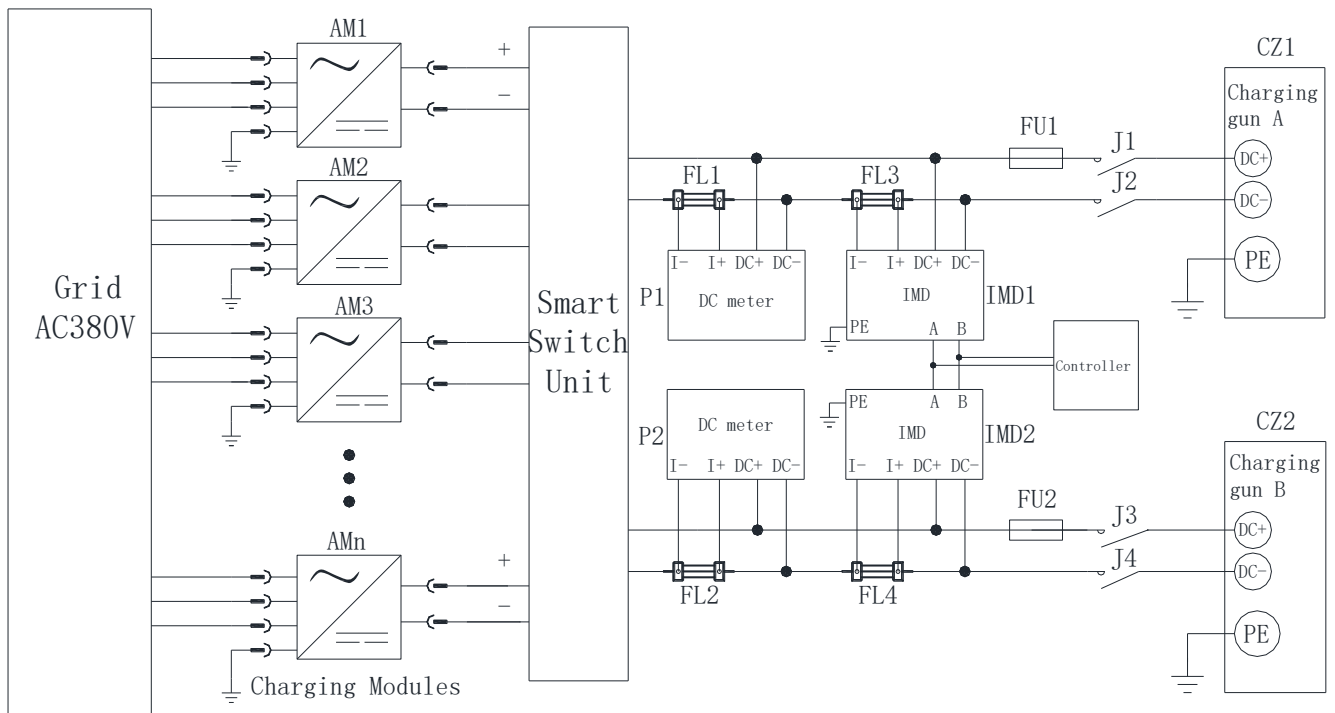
Grid AC380V

AM1
+
−
AM2
AM3
AMn
+
−
Charging Modules

Smart Switch Unit

FL1
FL3
FU1
J1
J2
CZ1
Charging gun A
DC+
DC−
PE

I− I+ DC+ DC−
P1
DC meter
I− I+ DC+ DC−
IMD
PE A B
IMD1

Controller

P2
DC meter
I− I+ DC+ DC−
PE A B
IMD
I− I+ DC+ DC−
IMD2

FU2
J3
J4
FL2
FL4
CZ2
Charging gun B
DC+
DC−
PE